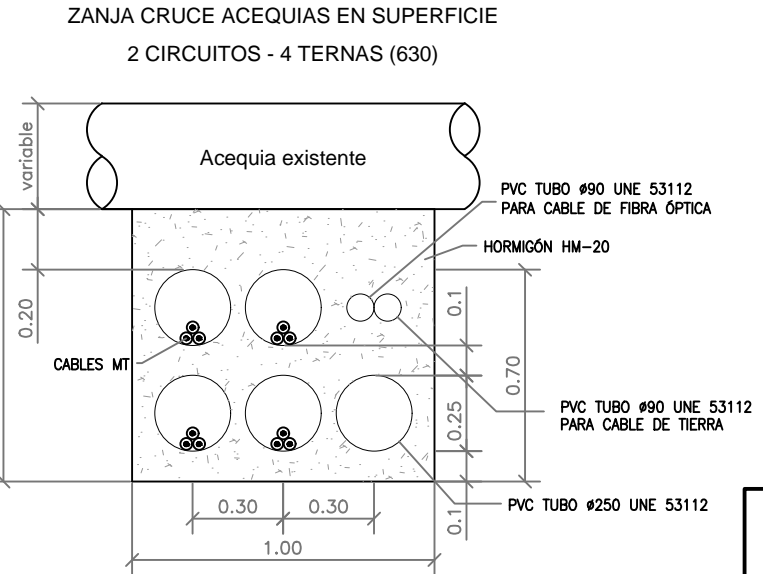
ZANJA CRUCE ACEQUIAS EN SUPERFICIE

2 CIRCUITOS - 4 TERNAS (630)

variable

Acequia existente

PVC TUBO ø90 UNE 53112
PARA CABLE DE FIBRA ÓPTICA

HORMIGÓN HM-20

0.20

0.1

CABLES MT

0.70

PVC TUBO ø90 UNE 53112
PARA CABLE DE TIERRA

0.25

PVC TUBO ø250 UNE 53112

0.1

0.30

0.30

1.00